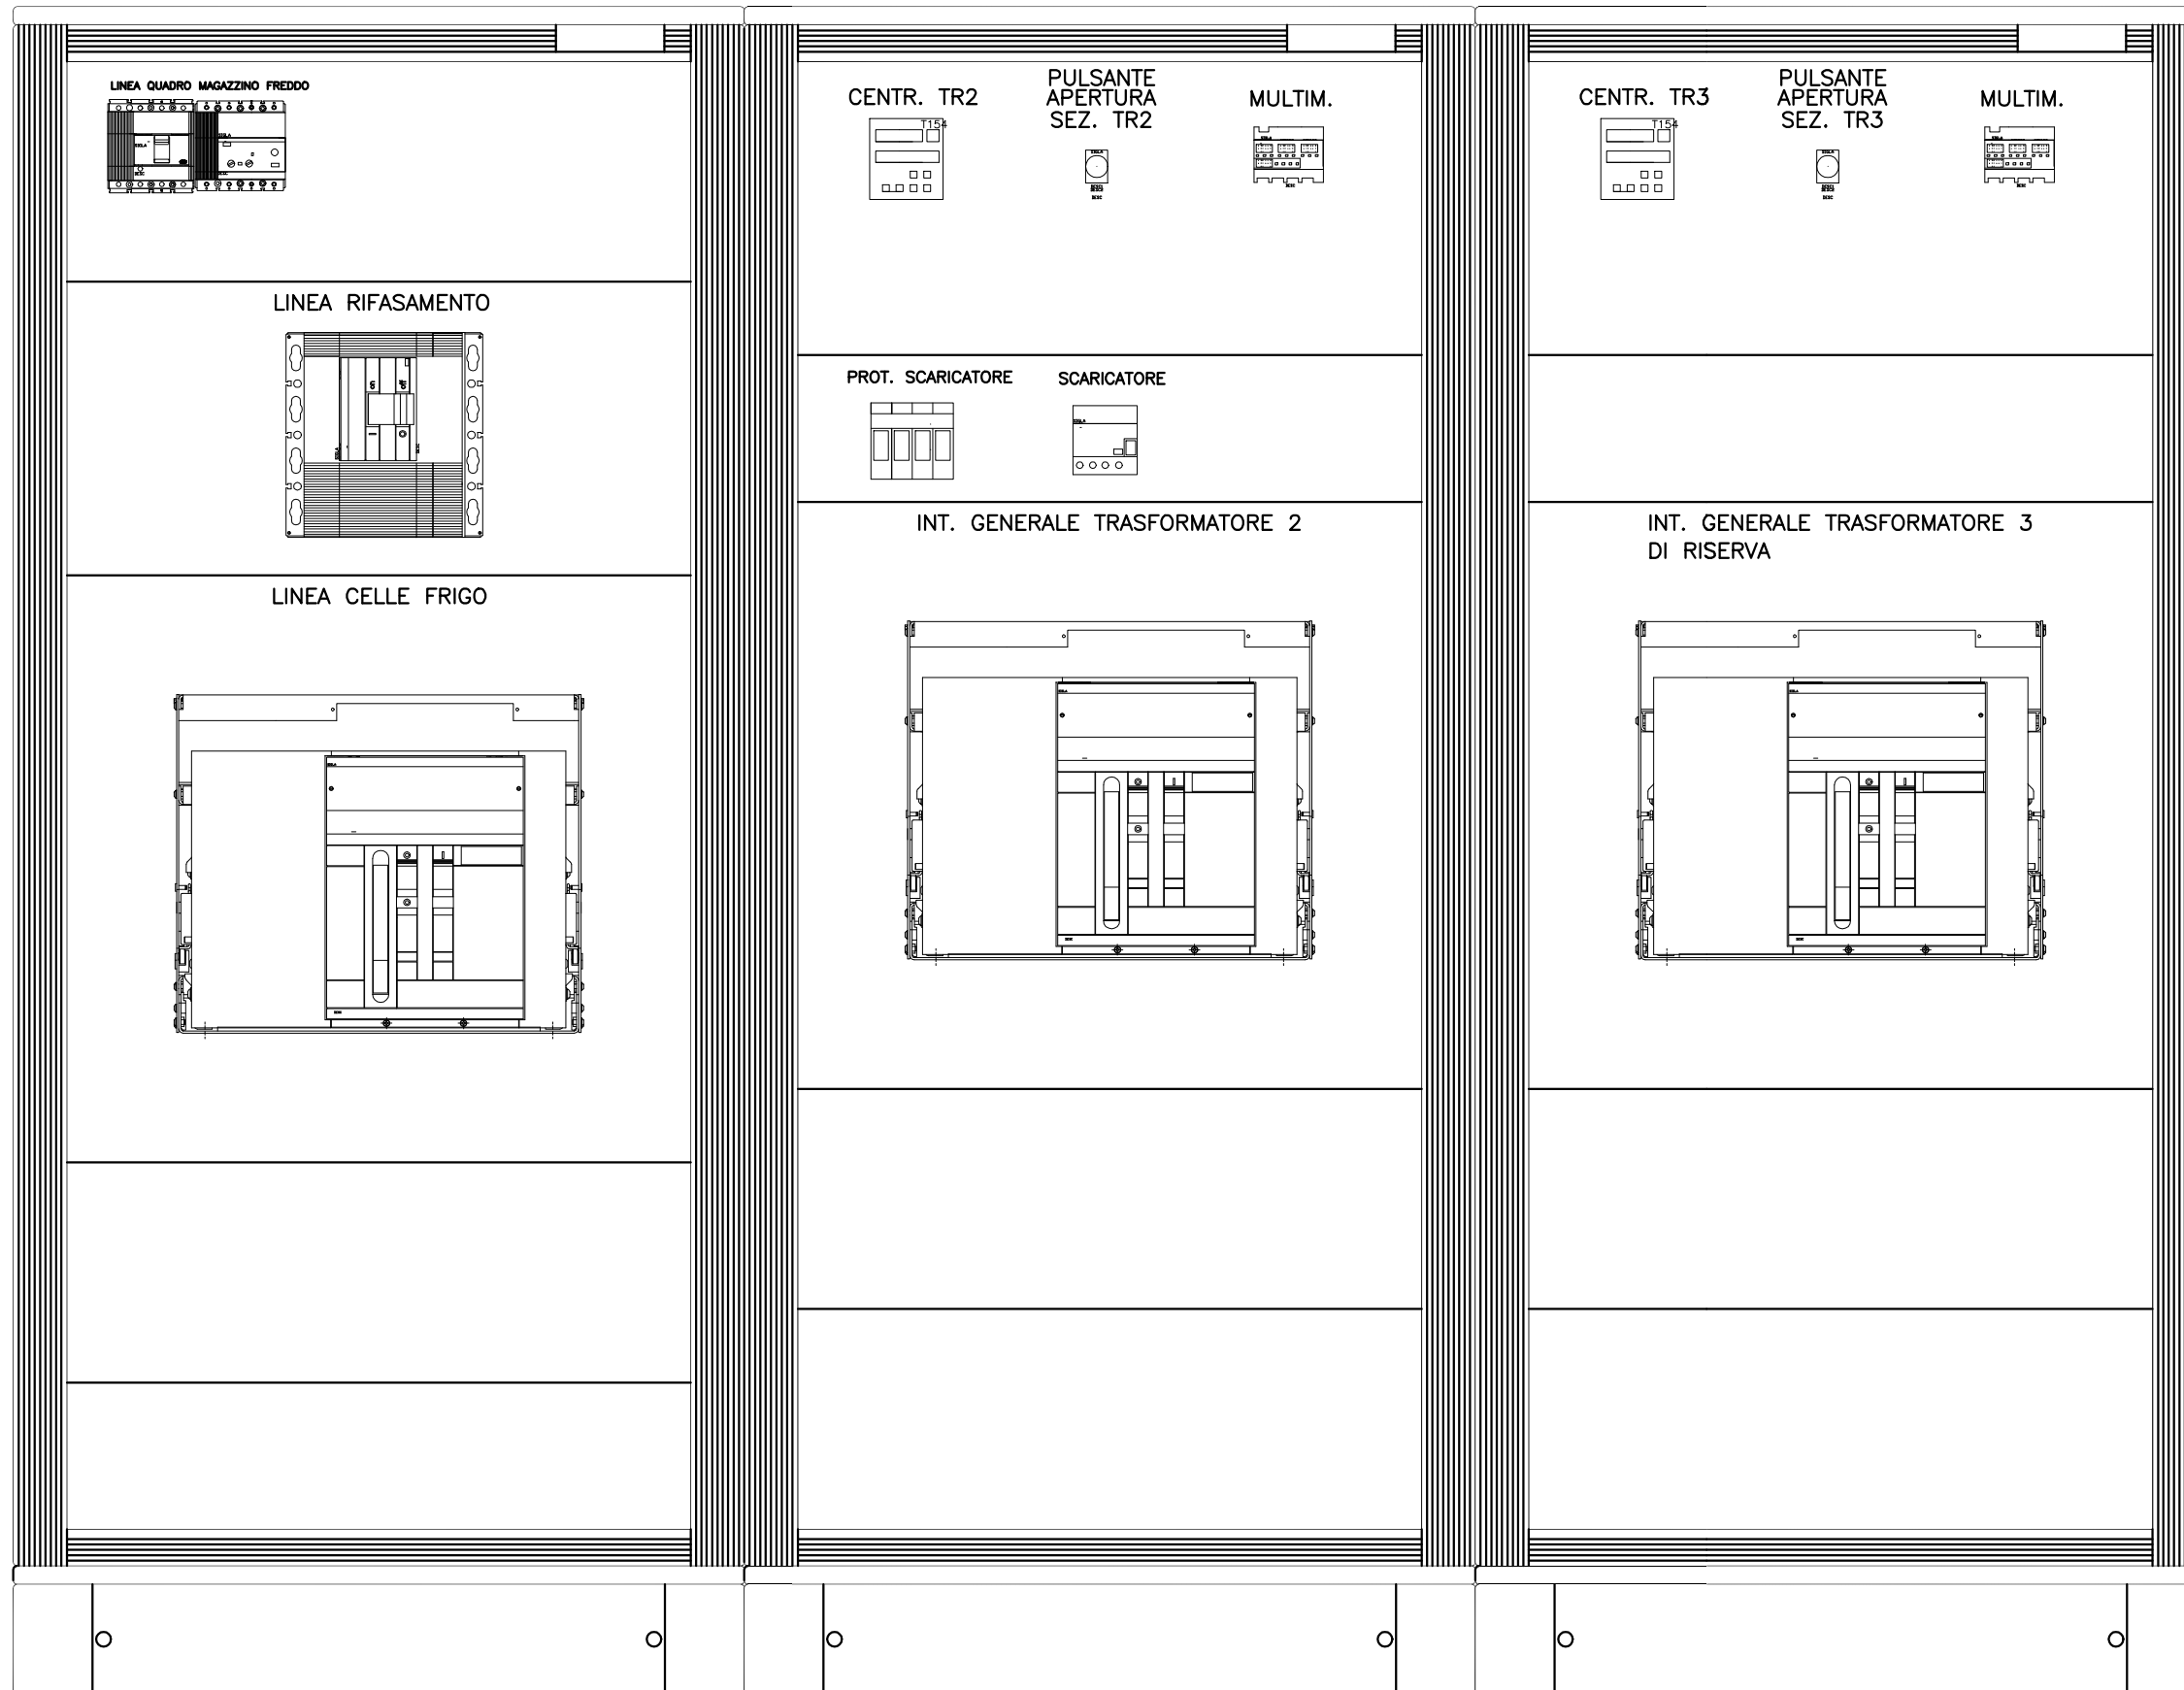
LINEA QUADRO MAGAZZINO FREDDO

LINEA RIFASAMENTO

LINEA CELLE FRIGO

CENTR. TR2

T154

PULSANTE APERTURA SEZ. TR2

MULTIM.

PROT. SCARICATORE

SCARICATORE

INT. GENERALE TRASFORMATORE 2

CENTR. TR3

T154

PULSANTE APERTURA SEZ. TR3

MULTIM.

INT. GENERALE TRASFORMATORE 3 DI RISERVA